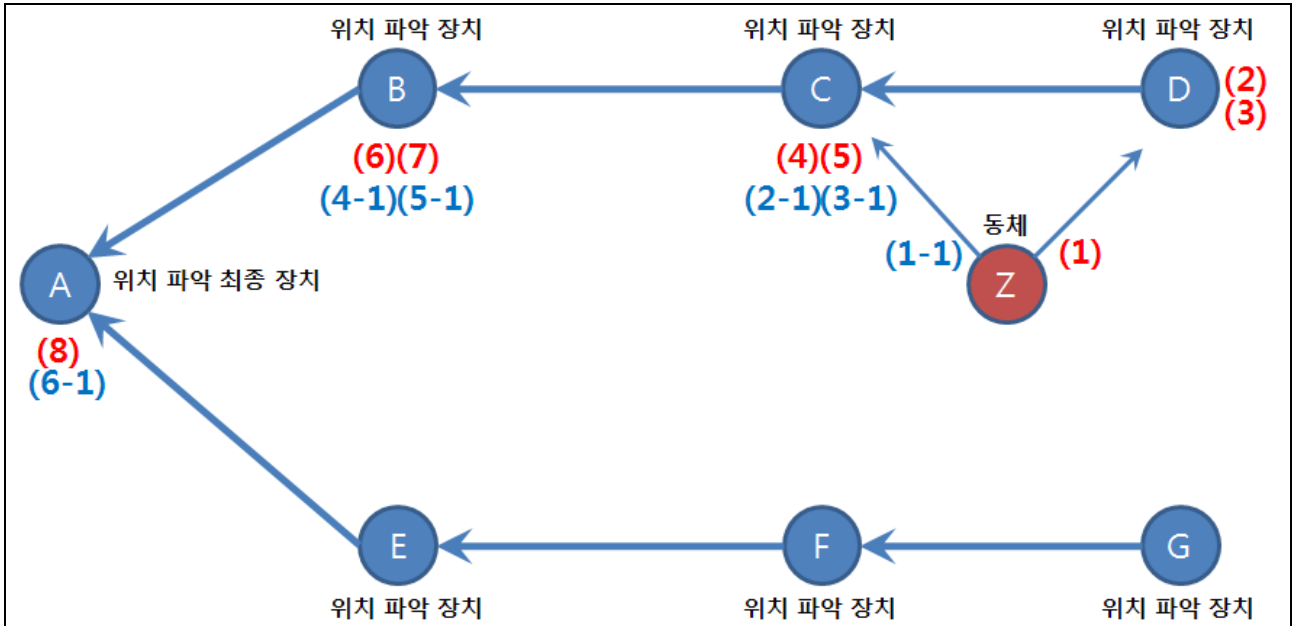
위치 파악 장치
B
(6)(7)
(4-1)(5-1)

위치 파악 장치
C
(4)(5)
(2-1)(3-1)

위치 파악 장치
D
(2)
(3)

동체
(1-1)
Z
(1)

A
위치 파악 최종 장치
(8)
(6-1)

E
위치 파악 장치

F
위치 파악 장치

G
위치 파악 장치